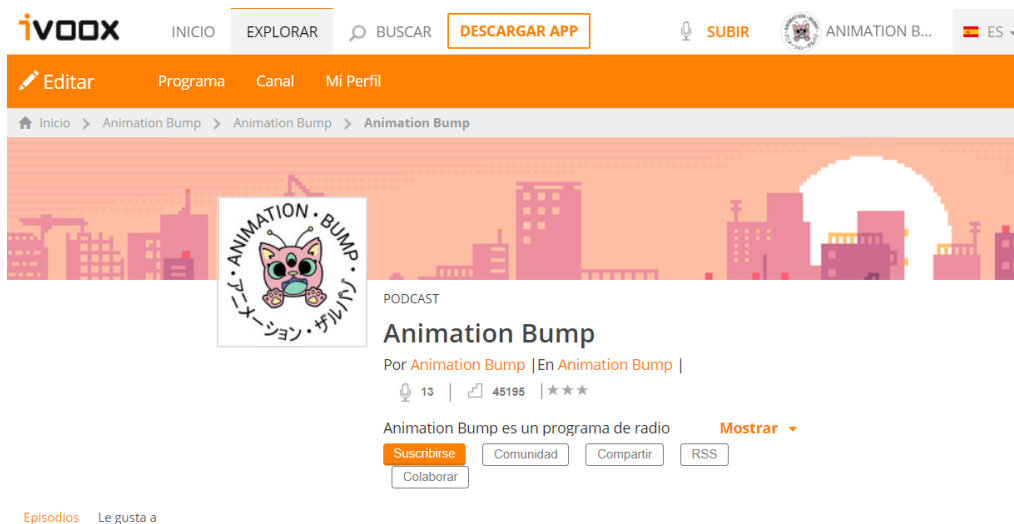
iVOOX INICIO EXPLORAR BUSCAR DESCARGAR APP SUBIR ANIMATION B... ES

Editar Programa Canal Mi Perfil

Inicio > Animation Bump > Animation Bump > Animation Bump

ANIMATION · BUMP
アニメーション・ザルバン

PODCAST

Animation Bump

Por Animation Bump |En Animation Bump |

13 | 45195 | ★★★

Animation Bump es un programa de radio Mostrar

Suscribirse Comunidad Compartir RSS Colaborar

Episodios Le gusta a